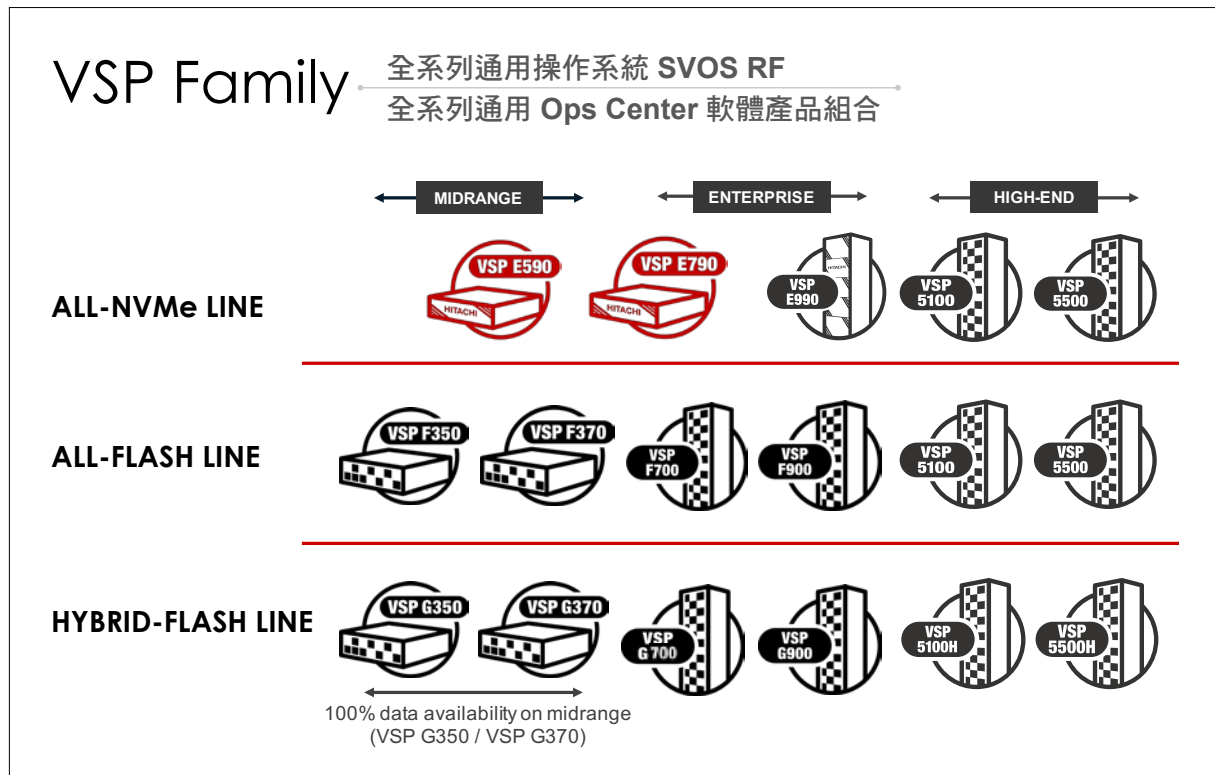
VSP Family

全系列通用操作系統 SVOS RF
全系列通用 Ops Center 軟體產品組合

MIDRANGE

ENTERPRISE

HIGH-END

ALL-NVMe LINE

VSP E590
HITACHI

VSP E790
HITACHI

VSP E990
HITACHI

VSP 5100

VSP 5500

ALL-FLASH LINE

VSP F350

VSP F370

VSP F700

VSP F900

VSP 5100

VSP 5500

HYBRID-FLASH LINE

VSP G350

VSP G370

VSP G700

VSP G900

VSP 5100H

VSP 5500H

100% data availability on midrange
(VSP G350 / VSP G370)